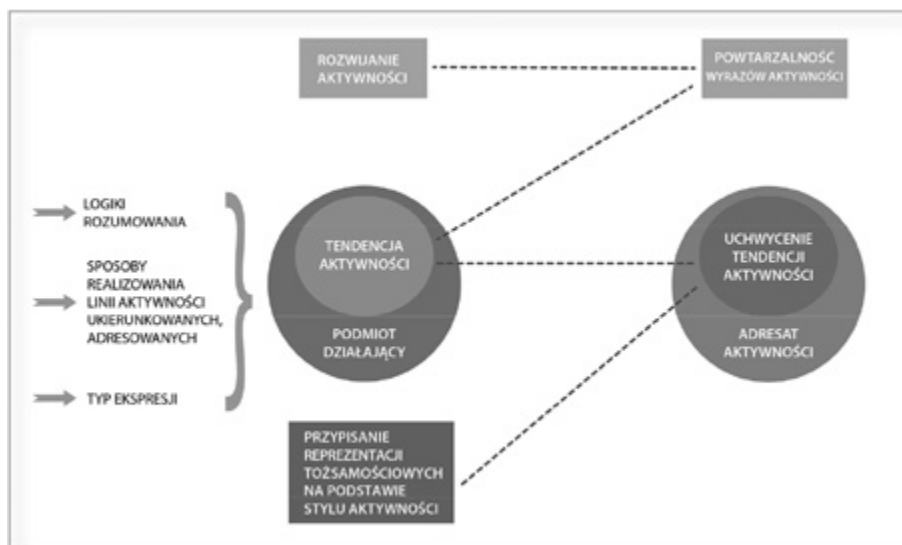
ROZWIJANIE AKTYWNOŚCI

POWTARZALNOŚĆ WYRAZÓW AKTYWNOŚCI

LOGIKI ROZUMOWANIA

SPOSOBY REALIZOWANIA LINII AKTYWNOŚCI UKIERUNKOWANYCH, ADRESOWANYCH

TYP EKSPRESJI

TENDENCJA AKTYWNOŚCI

PODMIOT DZIAŁAJĄCY

UCHWYCENIE TENDENCJI AKTYWNOŚCI

ADRESAT AKTYWNOŚCI

PRZYPISANIE REPREZENTACJI TOŻSAMOŚCIOWYCH NA PODSTAWIE STYLU AKTYWNOŚCI